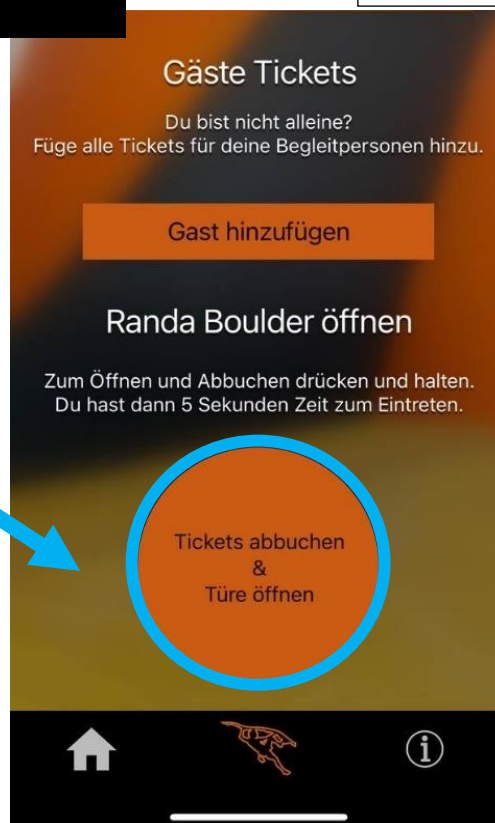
Gäste Tickets

Du bist nicht alleine?
Füge alle Tickets für deine Begleitpersonen hinzu.

Gast hinzufügen

Randa Boulder öffnen

Zum Öffnen und Abbuchen drücken und halten.
Du hast dann 5 Sekunden Zeit zum Eintreten.

Tickets abbuchen
&
Türe öffnen